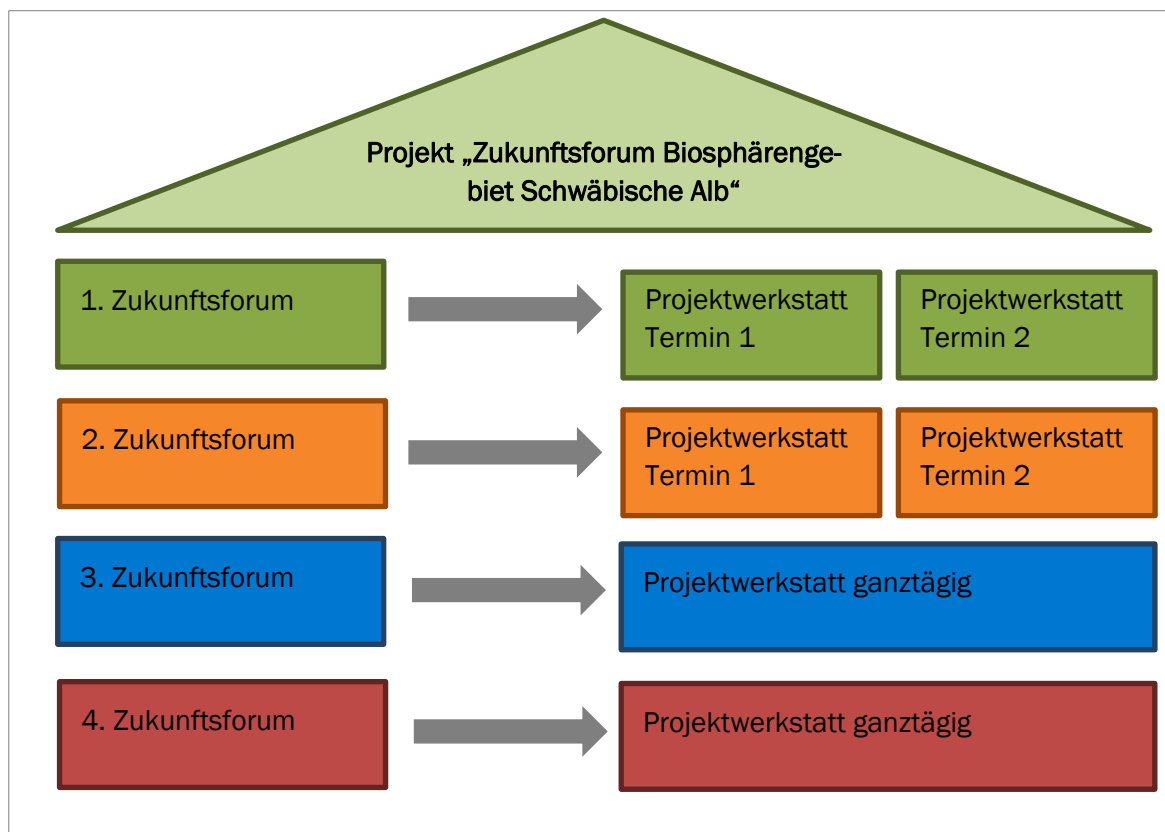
Projekt „Zukunftsforum Biosphärengebiet Schwäbische Alb“

1. Zukunftsforum

Projektwerkstatt Termin 1

Projektwerkstatt Termin 2

2. Zukunftsforum

Projektwerkstatt Termin 1

Projektwerkstatt Termin 2

3. Zukunftsforum

Projektwerkstatt ganztägig

4. Zukunftsforum

Projektwerkstatt ganztägig